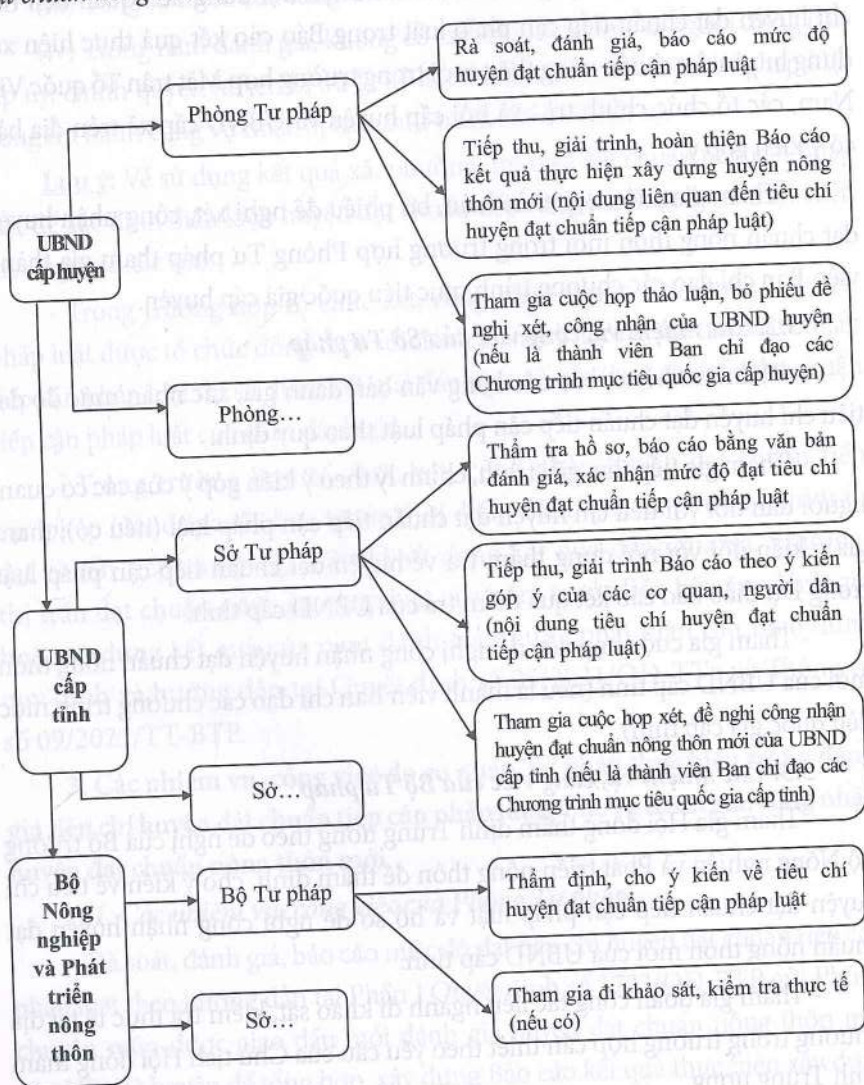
UBND cấp huyện

Phòng Tư pháp

Rà soát, đánh giá, báo cáo mức độ huyện đạt chuẩn tiếp cận pháp luật

Tiếp thu, giải trình, hoàn thiện Báo cáo kết quả thực hiện xây dựng huyện nông thôn mới (nội dung liên quan đến tiêu chí huyện đạt chuẩn tiếp cận pháp luật)

Tham gia cuộc họp thảo luận, bỏ phiếu đề nghị xét, công nhận của UBND huyện (nếu là thành viên Ban chỉ đạo các Chương trình mục tiêu quốc gia cấp huyện)

Phòng…

UBND cấp tỉnh

Sở Tư pháp

Thẩm tra hồ sơ, báo cáo bằng văn bản đánh giá, xác nhận mức độ đạt tiêu chí huyện đạt chuẩn tiếp cận pháp luật

Tiếp thu, giải trình Báo cáo theo ý kiến góp ý của các cơ quan, người dân (nội dung tiêu chí huyện đạt chuẩn tiếp cận pháp luật)

Tham gia cuộc họp xét, đề nghị công nhận huyện đạt chuẩn nông thôn mới của UBND cấp tỉnh (nếu là thành viên Ban chỉ đạo các Chương trình mục tiêu quốc gia cấp tỉnh)

Sở…

Bộ Nông nghiệp và Phát triển nông thôn

Bộ Tư pháp

Thẩm định, cho ý kiến về tiêu chí huyện đạt chuẩn tiếp cận pháp luật

Tham gia đi khảo sát, kiểm tra thực tế (nếu có)

Sở…